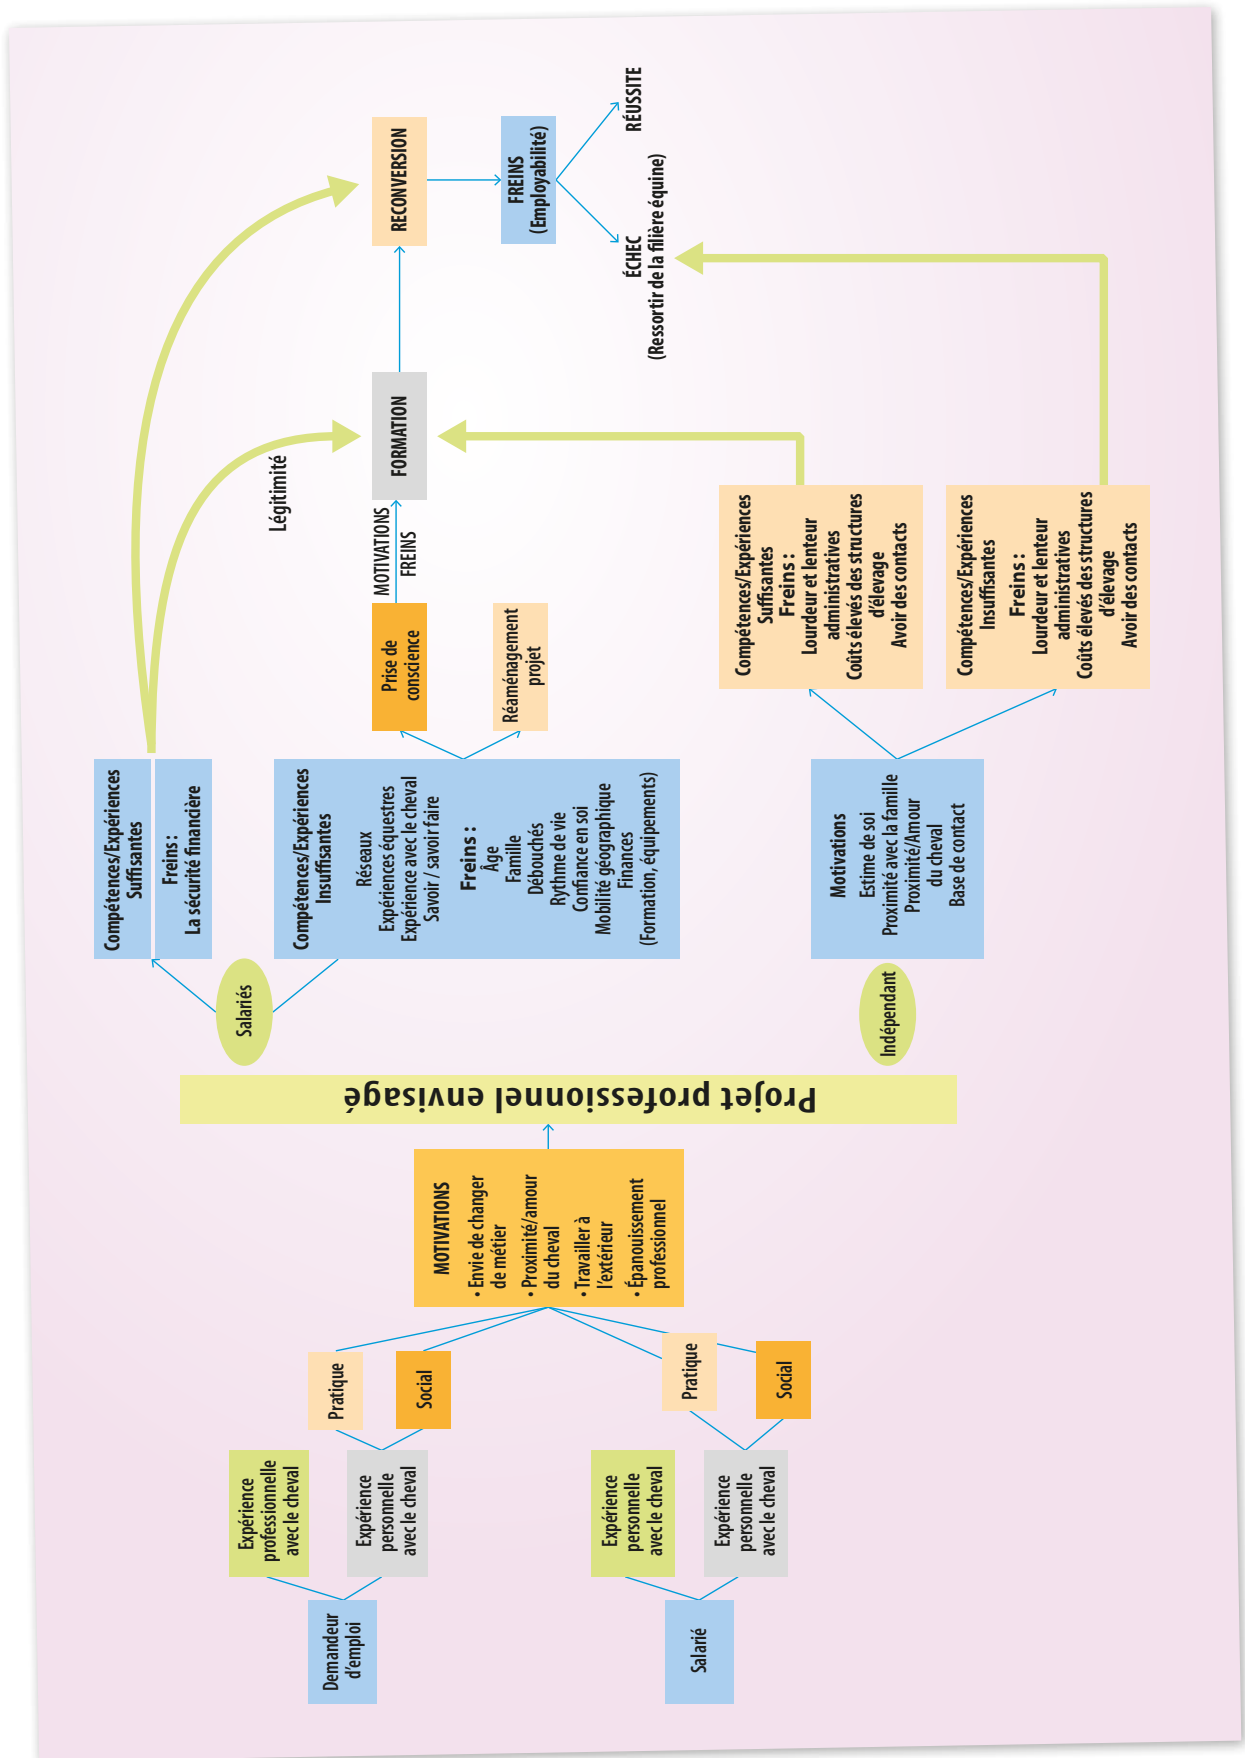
Demandeur d'emploi

Expérience professionnelle avec le cheval

Expérience personnelle avec le cheval

Pratique

Social

Salarié

Expérience personnelle avec le cheval

Expérience personnelle avec le cheval

Pratique

Social

MOTIVATIONS
• Envie de changer de métier
• Proximité/amour du cheval
• Travailler à l'extérieur
• Épanouissement professionnel

Projet professionnel envisagé

Salariés

Indépendant

Compétences/Expériences Suffisantes

Freins : La sécurité financière

Compétences/Expériences Insuffisantes

Réseaux
Expériences équestres
Expérience avec le cheval
Savoir / savoir faire

Freins :
Âge
Famille
Débouchés
Rythme de vie
Confiance en soi
Mobilité géographique
Finances
(Formation, équipements)

Motivations
Estime de soi
Proximité avec la famille
Proximité/Amour du cheval
Base de contact

Légitimité

Prise de conscience

Réaménagement projet

MOTIVATIONS
FREINS

FORMATION

RECONVERSION

FREINS (Employabilité)

RÉUSSITE

ÉCHEC (Ressortir de la filière équine)

Compétences/Expériences Suffisantes
Freins :
Lourdeur et lenteur administratives
Coûts élevés des structures d'élevage
Avoir des contacts

Compétences/Expériences Insuffisantes
Freins :
Lourdeur et lenteur administratives
Coûts élevés des structures d'élevage
Avoir des contacts